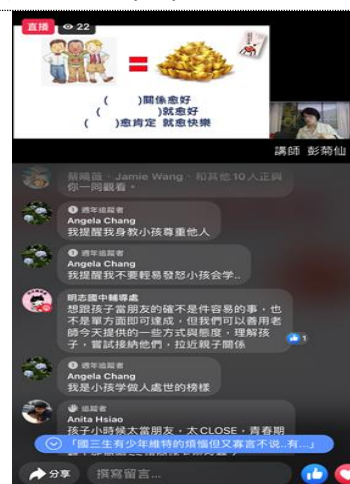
直播 22

=

( )關係愈好
( )就愈好
( )愈肯定 就愈快樂

講師 彭荷仙

蔡曉薇、Jamie Wang、和其他 10 人正與你一同觀看。

週年追蹤者
Angela Chang
我提醒我身教小孩尊重他人

週年追蹤者
Angela Chang
我提醒我不要輕易發怒小孩会学..

明志國中輔導處
想跟孩子當朋友的確不是件容易的事，也不是單方面即可達成，但我們可以善用老師今天提供的一些方式與態度，理解孩子，嘗試接納他們，拉近親子關係

1

週年追蹤者
Angela Chang
我是小孩学做人處世的榜樣

追蹤者
Anita Hsiao
孩子小時候太當朋友，太CLOSE，青春期

「國三生有少年維特的煩惱但又寡言不說..有...」

分享
撰寫留言......